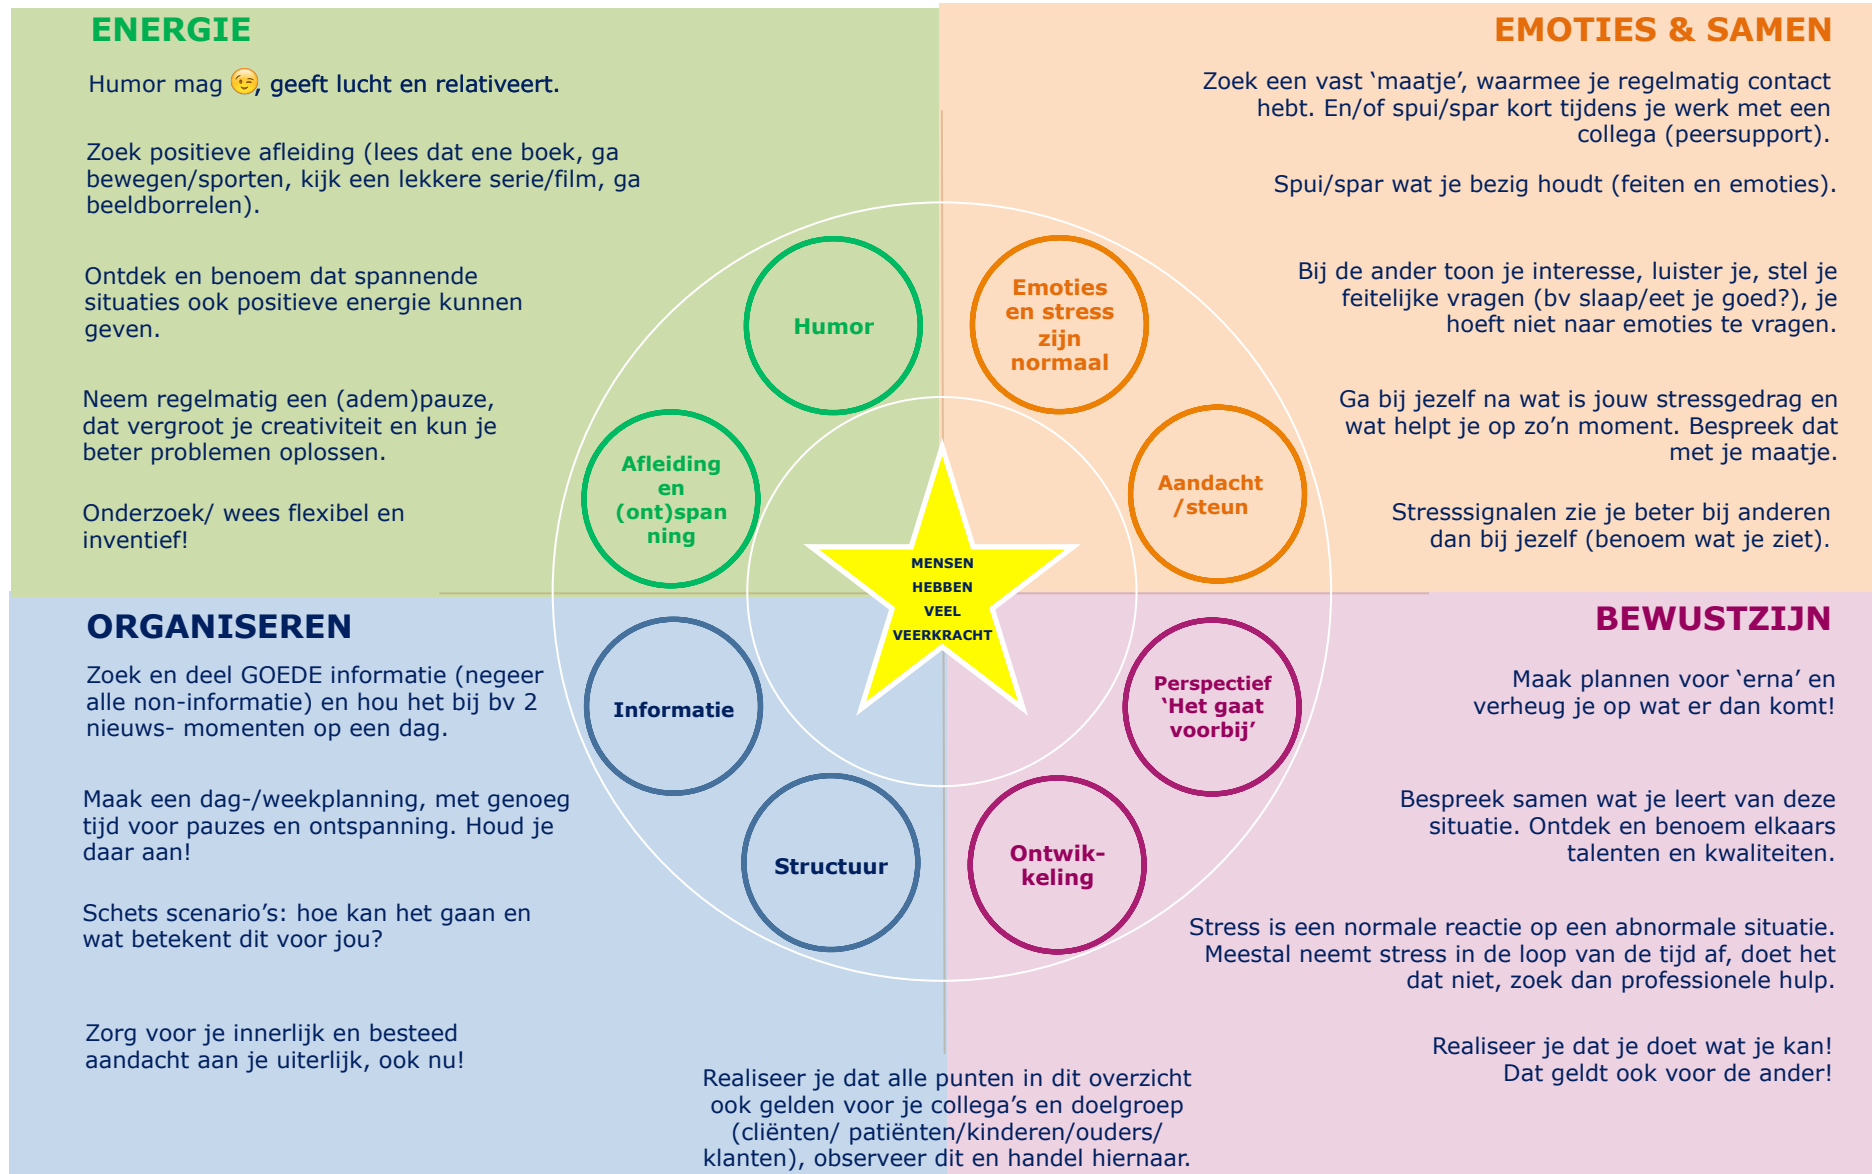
ENERGIE

Humor mag 😉, geeft lucht en relativeert.

Zoek positieve afleiding (lees dat ene boek, ga bewegen/sporten, kijk een lekkere serie/film, ga beeldborrelen).

Ontdek en benoem dat spannende situaties ook positieve energie kunnen geven.

Neem regelmatig een (adem)pauze, dat vergroot je creativiteit en kun je beter problemen oplossen.

Onderzoek/ wees flexibel en inventief!

EMOTIES & SAMEN

Zoek een vast 'maatje', waarmee je regelmatig contact hebt. En/of spui/spar kort tijdens je werk met een collega (peersupport).

Spui/spar wat je bezig houdt (feiten en emoties).

Bij de ander toon je interesse, luister je, stel je feitelijke vragen (bv slaap/eet je goed?), je hoeft niet naar emoties te vragen.

Ga bij jezelf na wat is jouw stressgedrag en wat helpt je op zo'n moment. Bespreek dat met je maatje.

Stresssignalen zie je beter bij anderen dan bij jezelf (benoem wat je ziet).

Humor

Emoties en stress zijn normaal

Afleiding en (ont)spanning

Aandacht /steun

MENSEN HEBBEN VEEL VEERKRACHT

Informatie

Perspectief 'Het gaat voorbij'

Structuur

Ontwikkeling

ORGANISEREN

Zoek en deel GOEDE informatie (negeer alle non-informatie) en hou het bij bv 2 nieuws- momenten op een dag.

Maak een dag-/weekplanning, met genoeg tijd voor pauzes en ontspanning. Houd je daar aan!

Schets scenario's: hoe kan het gaan en wat betekent dit voor jou?

Zorg voor je innerlijk en besteed aandacht aan je uiterlijk, ook nu!

BEWUSTZIJN

Maak plannen voor 'erna' en verheug je op wat er dan komt!

Bespreek samen wat je leert van deze situatie. Ontdek en benoem elkaars talenten en kwaliteiten.

Stress is een normale reactie op een abnormale situatie. Meestal neemt stress in de loop van de tijd af, doet het dat niet, zoek dan professionele hulp.

Realiseer je dat je doet wat je kan! Dat geldt ook voor de ander!

Realiseer je dat alle punten in dit overzicht ook gelden voor je collega's en doelgroep (cliënten/ patiënten/kinderen/ouders/ klanten), observeer dit en handel hiernaar.